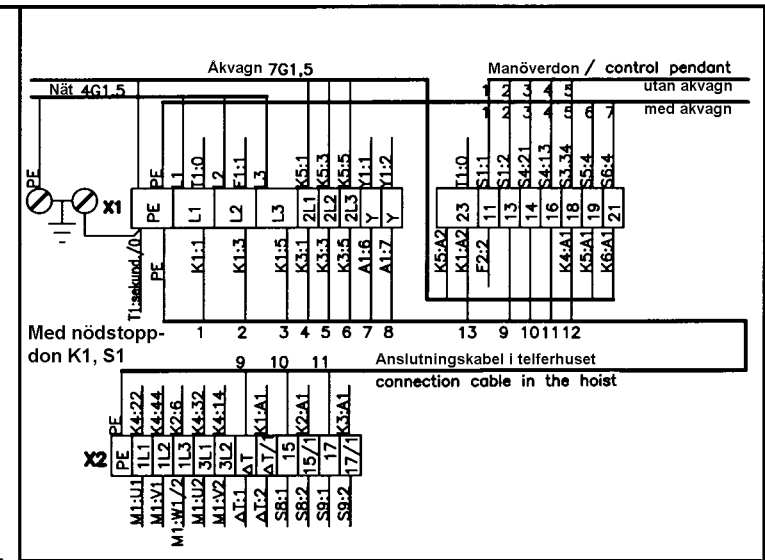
Åkvagn 7G1,5

Manöverdon / control pendant

Nät 4G1,5

utan åkvagn

med åkvagn

1 2 3 4 5

1 2 3 4 5 6 7

PE L1 T1:0 E1:1 L3 K5:1 K5:3 K5:5 Y1:1 Y1:2

T1:0 S1:1 S1:2 S4:21 S4:13 S3.34 S5:4 S6:4

PE

X1

PE L1 L2 L3 2L1 2L2 2L3 Y Y

23 11 13 14 16 18 19 21

PE K1:1 K1:3 K1:5 K3:1 K3:3 K3:5 A1:6 A1:7

K5:A2 K1:A2 F2:2 K4:A1 K5:A1 K6:A1

T1:sekund./0

Med nödstoppdon K1, S1

1 2 3 4 5 6 7 8

13 9 10 11 12

9 10 11

Anslutningskabel i telferhuset

connection cable in the hoist

PE K4:22 K4:44 K2:6 K4:32 K4:14 K1:A1 K2:A1 K3:A1

X2

PE 1L1 1L2 1L3 3L1 3L2 ΔT ΔT 15 15/1 17 17/1

M1:U1 M1:V1 M1:W1/2 M1:U2 M1:V2 ΔT:1 ΔT:2 S8:1 S8:2 S9:1 S9:2